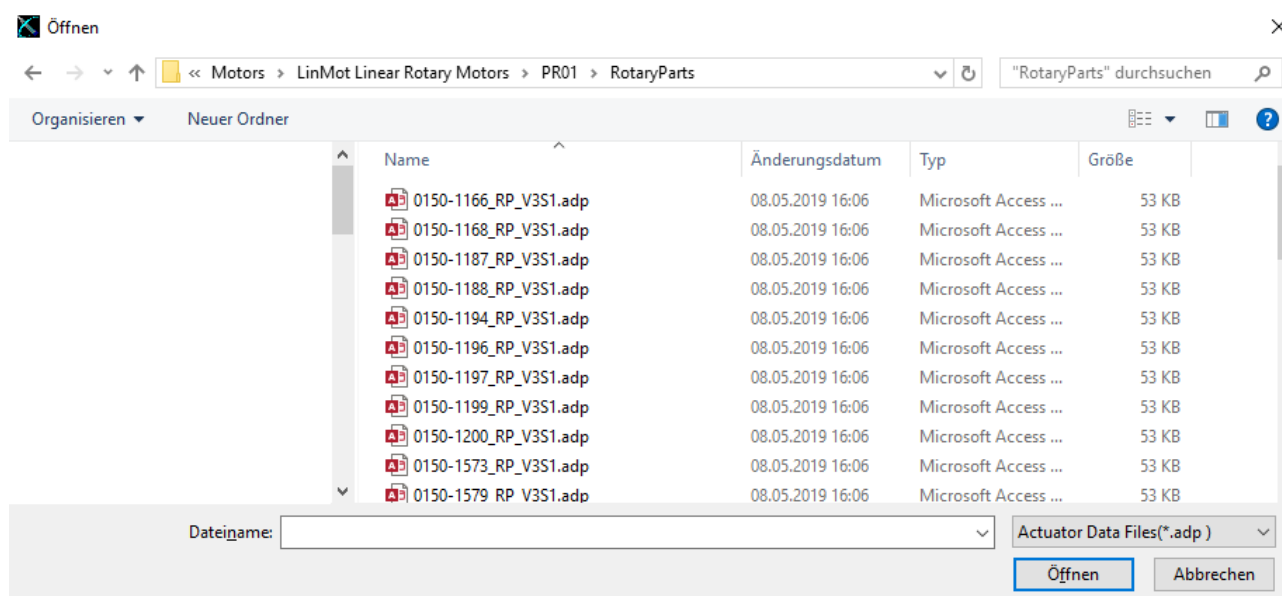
Öffnen

« Motors › LinMot Linear Rotary Motors › PR01 › RotaryParts

"RotaryParts" durchsuchen

Organisieren ▾ Neuer Ordner

| Name | Änderungsdatum | Typ | Größe |
|---|---|---|---|
| 0150-1166_RP_V3S1.adp | 08.05.2019 16:06 | Microsoft Access ... | 53 KB |
| 0150-1168_RP_V3S1.adp | 08.05.2019 16:06 | Microsoft Access ... | 53 KB |
| 0150-1187_RP_V3S1.adp | 08.05.2019 16:06 | Microsoft Access ... | 53 KB |
| 0150-1188_RP_V3S1.adp | 08.05.2019 16:06 | Microsoft Access ... | 53 KB |
| 0150-1194_RP_V3S1.adp | 08.05.2019 16:06 | Microsoft Access ... | 53 KB |
| 0150-1196_RP_V3S1.adp | 08.05.2019 16:06 | Microsoft Access ... | 53 KB |
| 0150-1197_RP_V3S1.adp | 08.05.2019 16:06 | Microsoft Access ... | 53 KB |
| 0150-1199_RP_V3S1.adp | 08.05.2019 16:06 | Microsoft Access ... | 53 KB |
| 0150-1200_RP_V3S1.adp | 08.05.2019 16:06 | Microsoft Access ... | 53 KB |
| 0150-1573_RP_V3S1.adp | 08.05.2019 16:06 | Microsoft Access ... | 53 KB |
| 0150-1579_RP_V3S1.adp | 08.05.2019 16:06 | Microsoft Access ... | 53 KB |

Dateiname:

Actuator Data Files(*.adp )

Öffnen

Abbrechen